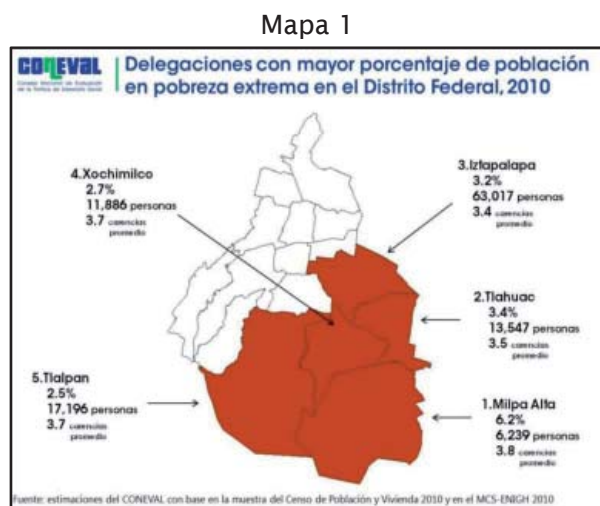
Mapa 1

CONEVAL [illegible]

Delegaciones con mayor porcentaje de población en pobreza extrema en el Distrito Federal, 2010

4.Xochimilco
2.7%
11,886 personas
3.7 carencias promedio

3.Iztapalapa
3.2%
63,017 personas
3.4 carencias promedio

2.Tlahuac
3.4%
13,547 personas
3.5 carencias promedio

5.Tlalpan
2.5%
17,196 personas
3.7 carencias promedio

1.Milpa Alta
6.2%
6,239 personas
3.8 carencias promedio

Fuente: estimaciones del CONEVAL con base en la muestra del Censo de Población y Vivienda 2010 y en el MCS-ENIGH 2010